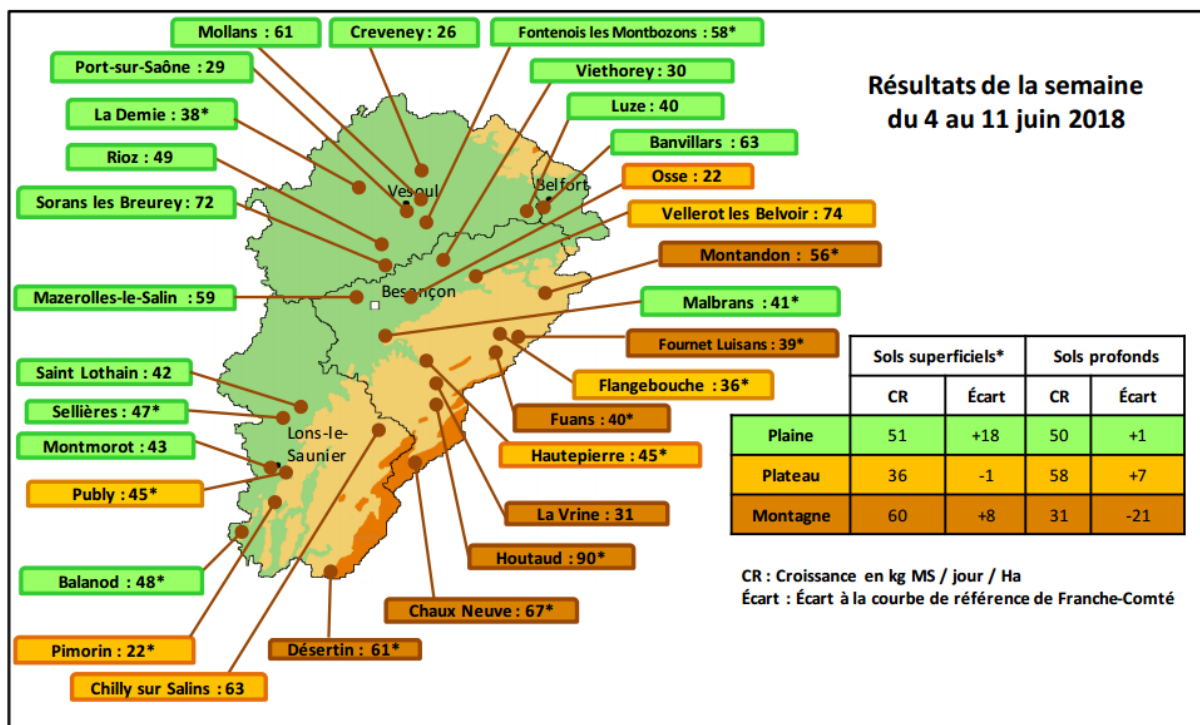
Résultats de la semaine du 4 au 11 juin 2018

Mollans : 61
Creveney : 26
Fontenois les Montbozons : 58*
Port-sur-Saône : 29
Viethorey : 30
La Demie : 38*
Luze : 40
Banvillars : 63
Rioz : 49
Osse : 22
Sorans les Breurey : 72
Vellerot les Belvoir : 74
Montandon : 56*
Mazerolles-le-Salin : 59
Malbrans : 41*
Fournet Luisans : 39*
Saint Lothain : 42
Flangebouche : 36*
Sellières : 47*
Fuans : 40*
Montmorot : 43
Hautepierre : 45*
Publy : 45*
La Vrine : 31
Houtaud : 90*
Balanod : 48*
Chaux Neuve : 67*
Pimorin : 22*
Désertin : 61*
Chilly sur Salins : 63

Vesoul
Belfort
Besançon
Lons-le-Saunier

| | Sols superficiels* | | Sols profonds | |
|---|---|---|---|---|
| | CR | Écart | CR | Écart |
| Plaine | 51 | +18 | 50 | +1 |
| Plateau | 36 | -1 | 58 | +7 |
| Montagne | 60 | +8 | 31 | -21 |

CR : Croissance en kg MS / jour / Ha
Écart : Écart à la courbe de référence de Franche-Comté